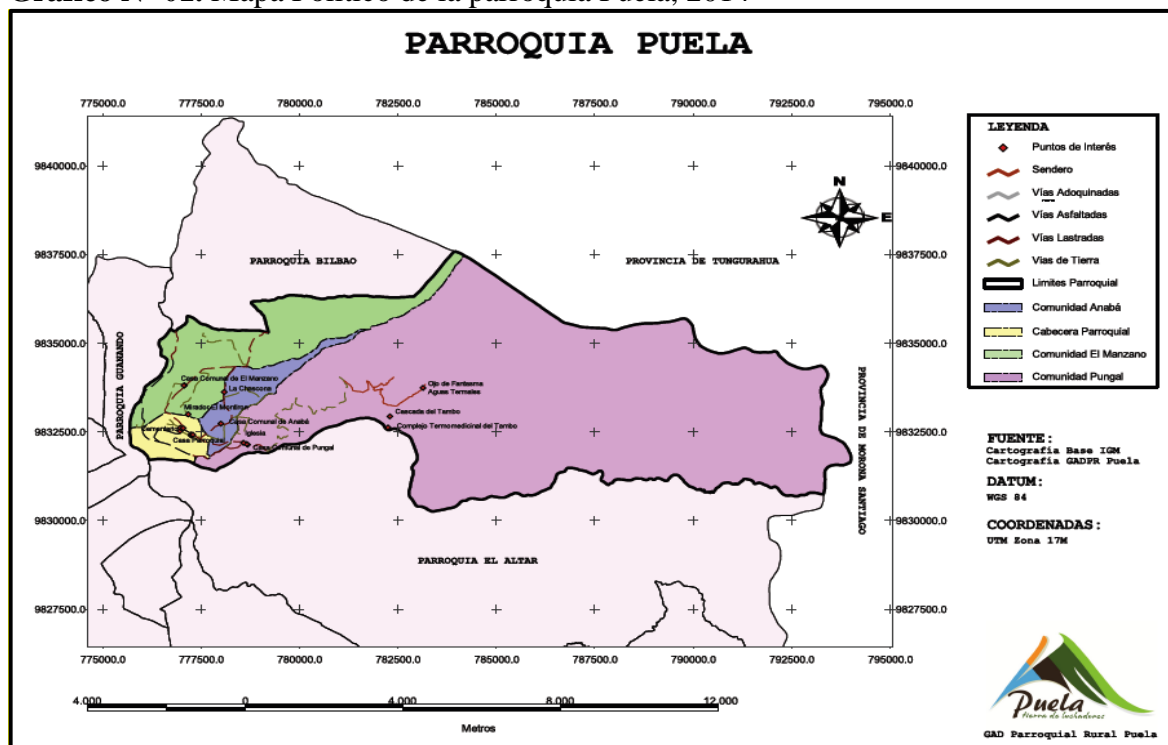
Gráfico N° 02: Mapa Político de la parroquia Puela, 2014

PARROQUIA PUELA

775000.0 777500.0 780000.0 782500.0 785000.0 787500.0 790000.0 792500.0 795000.0

9840000.0
9837500.0
9835000.0
9832500.0
9830000.0
9827500.0

PARROQUIA BILBAO
PROVINCIA DE TUNGURAHUA
PARROQUIA GUANANDO
PROVINCIA DE MORONA SANTIAGO
PARROQUIA EL ALTAR

N
E

Casa Comunal de El Manzano
La Chescona
Mirador El Mortiño
Cementerio
Casa Parroquial
Casa Comunal de Anabá
Iglesia
Casa Comunal de Pungal
Ojo de Fantasma
Aguas Termales
Cascada del Tambo
Complejo Termomedicinal del Tambo

LEYENDA
Puntos de Interés
Sendero
Vías Adoquinadas
Vías Asfaltadas
Vías Lastradas
Vías de Tierra
Limites Parroquial
Comunidad Anabá
Cabecera Parroquial
Comunidad El Manzano
Comunidad Pungal

FUENTE:
Cartografía Base IGM
Cartografía GADPR Puela

DATUM:
WGS 84

COORDENADAS:
UTM Zona 17M

4.000 0 4.000 8.000 12.000
Metros

Puela
tierra de luchadores
GAD Parroquial Rural Puela